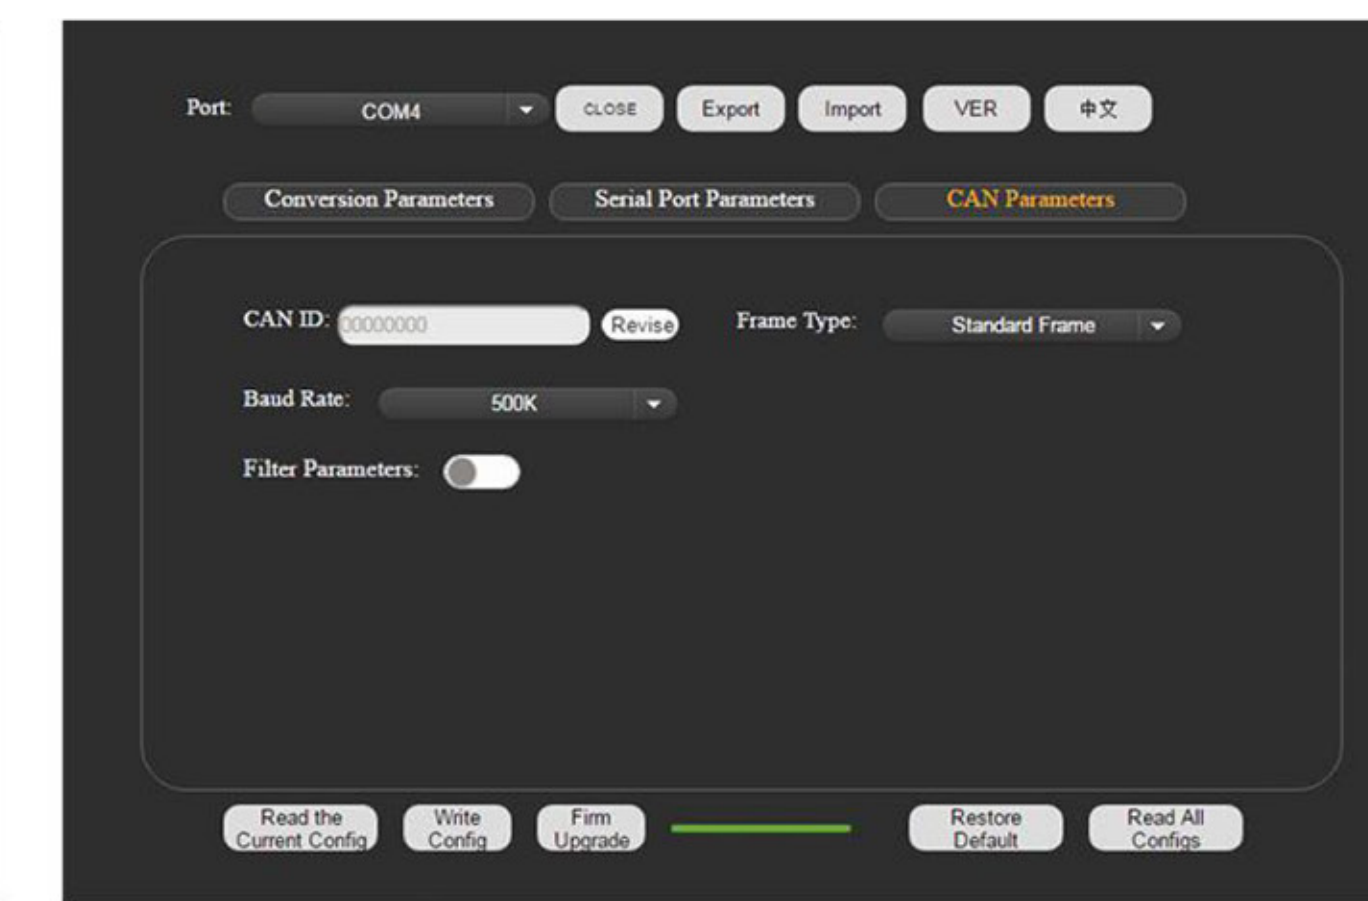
Port: COM4 CLOSE Export Import VER 中文

Conversion Parameters Serial Port Parameters CAN Parameters

CAN ID: 00000000 Revise

Frame Type: Standard Frame

Baud Rate: 500K

Filter Parameters:

Read the Current Config Write Config Firm Upgrade Restore Default Read All Configs